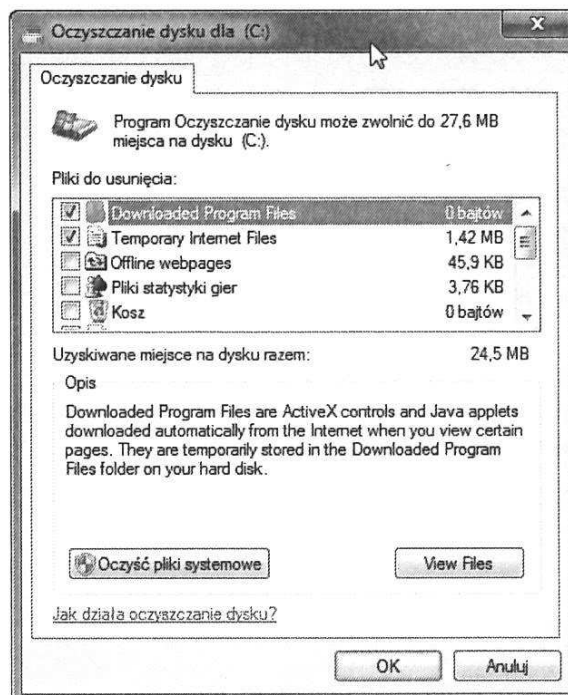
Oczyszczanie dysku dla (C:)

Oczyszczanie dysku

Program Oczyszczanie dysku może zwolnić do 27,6 MB miejsca na dysku (C:).

Pliki do usunięcia:

| | | |
|---|---|---|
| ☑ | Downloaded Program Files | 0 bajtów |
| ☑ | Temporary Internet Files | 1,42 MB |
| ☐ | Offline webpages | 45,9 KB |
| ☐ | Pliki statystyki gier | 3,76 KB |
| ☐ | Kosz | 0 bajtów |

Uzyskiwane miejsce na dysku razem: 24,5 MB

Opis

Downloaded Program Files are ActiveX controls and Java applets downloaded automatically from the Internet when you view certain pages. They are temporarily stored in the Downloaded Program Files folder on your hard disk.

Oczyść pliki systemowe

View Files

Jak działa oczyszczanie dysku?

OK

Anuluj